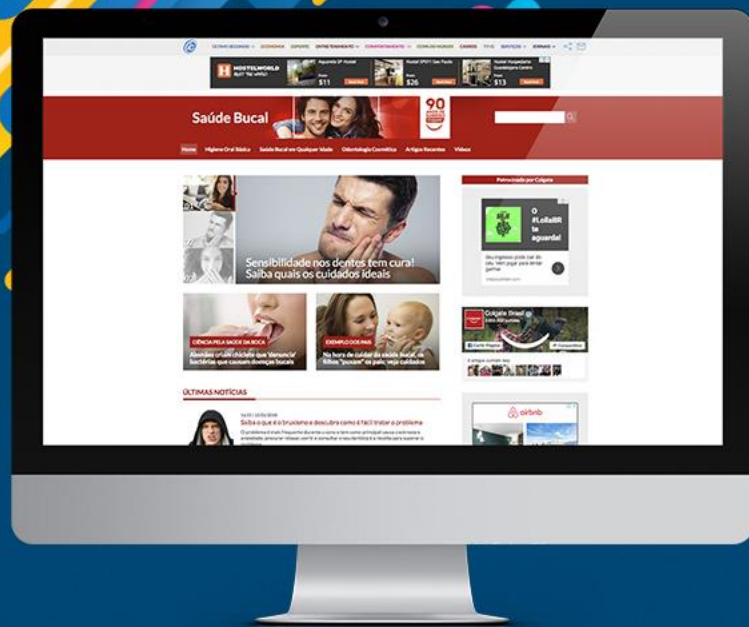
ÚLTIMOS SEGUNDOS ECONOMIA ESPORTE ENTRETENIMENTO COMPORTAMENTO CONHEÇA MUNDO CARROS TV IG SERVIÇOS JORNAIS

HOSTELWORLD

$11 $26 $13

Saúde Bucal

90

Home Higiene Oral Básica Saúde Bucal em Qualquer Idade Odontologia Cosmética Artigos Recentes Vídeos

Patrocinado por Colgate

O #LolaBR te aguarda!

Colgate Brasil

Sensibilidade nos dentes tem cura! Saiba quais os cuidados ideais

CIÊNCIA PELA SAÚDE DA BOCA

Alemães criam chiclete que 'denuncia' bactérias que causam doenças bucais

EXEMPLO DOS PAIS

Na hora de cuidar da saúde bucal, os filhos "puxam" os pais; veja cuidados

ÚLTIMAS NOTÍCIAS

Saiba o que é o bruxismo e descubra como é fácil tratar o problema

airbnb